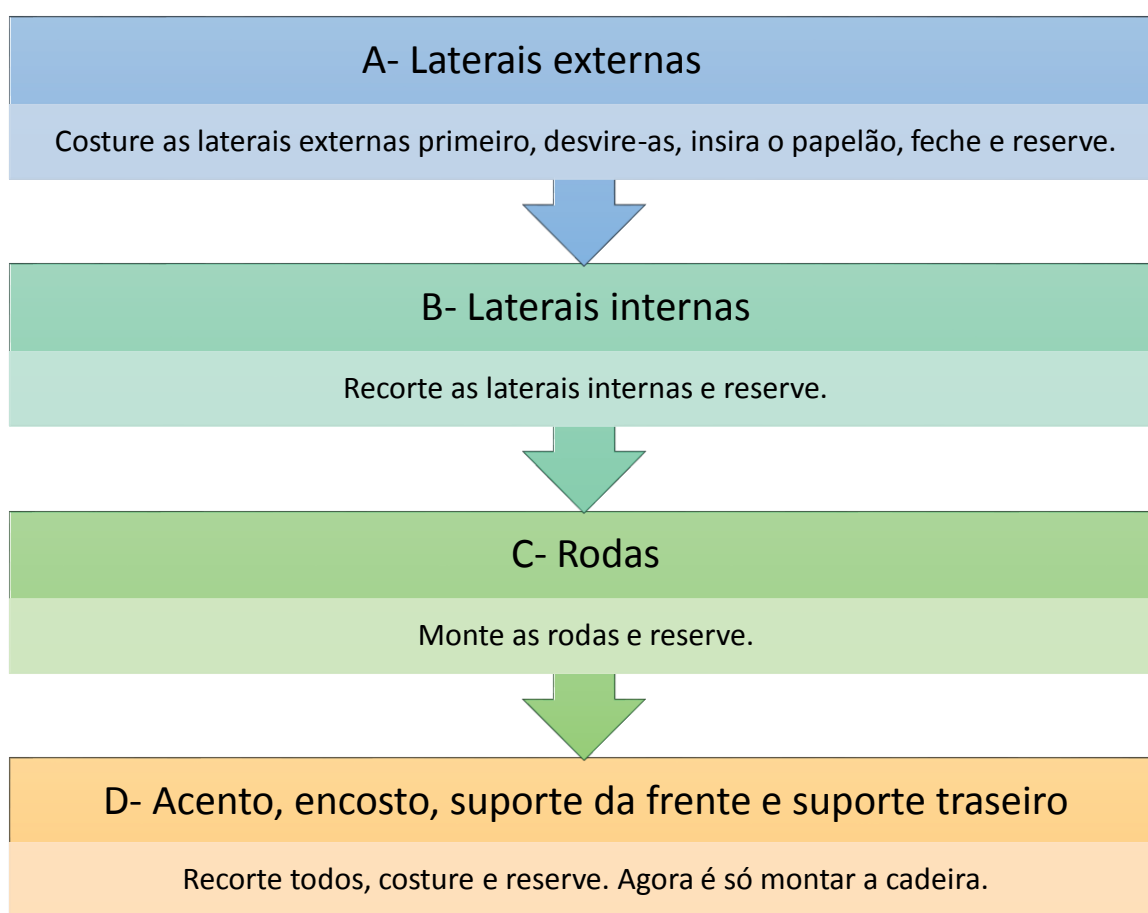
A- Laterais externas

Costure as laterais externas primeiro, desvire-as, insira o papelão, feche e reserve.

B- Laterais internas

Recorte as laterais internas e reserve.

C- Rodas

Monte as rodas e reserve.

D- Acento, encosto, suporte da frente e suporte traseiro

Recorte todos, costure e reserve. Agora é só montar a cadeira.